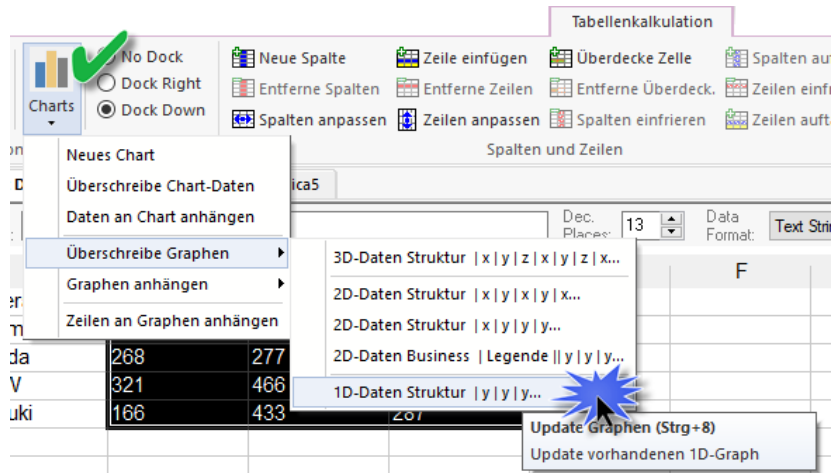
Tabellenkalkulation

Charts

No Dock
Dock Right
Dock Down

Neue Spalte
Entferne Spalten
Spalten anpassen
Zeile einfügen
Entferne Zeilen
Zeilen anpassen
Überdecke Zelle
Entferne Überdeck.
Spalten einfrieren
Spalten au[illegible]
Zeilen einf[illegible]
Zeilen auf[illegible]

Spalten und Zeilen

Neues Chart
Überschreibe Chart-Daten
Daten an Chart anhängen
Überschreibe Graphen
Graphen anhängen
Zeilen an Graphen anhängen

D
ica5

Dec. Places: 13
Data Format: Text Stri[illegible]

F

3D-Daten Struktur |x|y|z|x|y|z|x...
2D-Daten Struktur |x|y|x|y|x...
2D-Daten Struktur |x|y|y|y...
2D-Daten Business |Legende||y|y|y...
1D-Daten Struktur |y|y|y...

er
m
da
V
uki

| 268 | 277 |
|---|---|
| 321 | 466 |
| 166 | 433 |

287

Update Graphen (Strg+8)
Update vorhandenen 1D-Graph